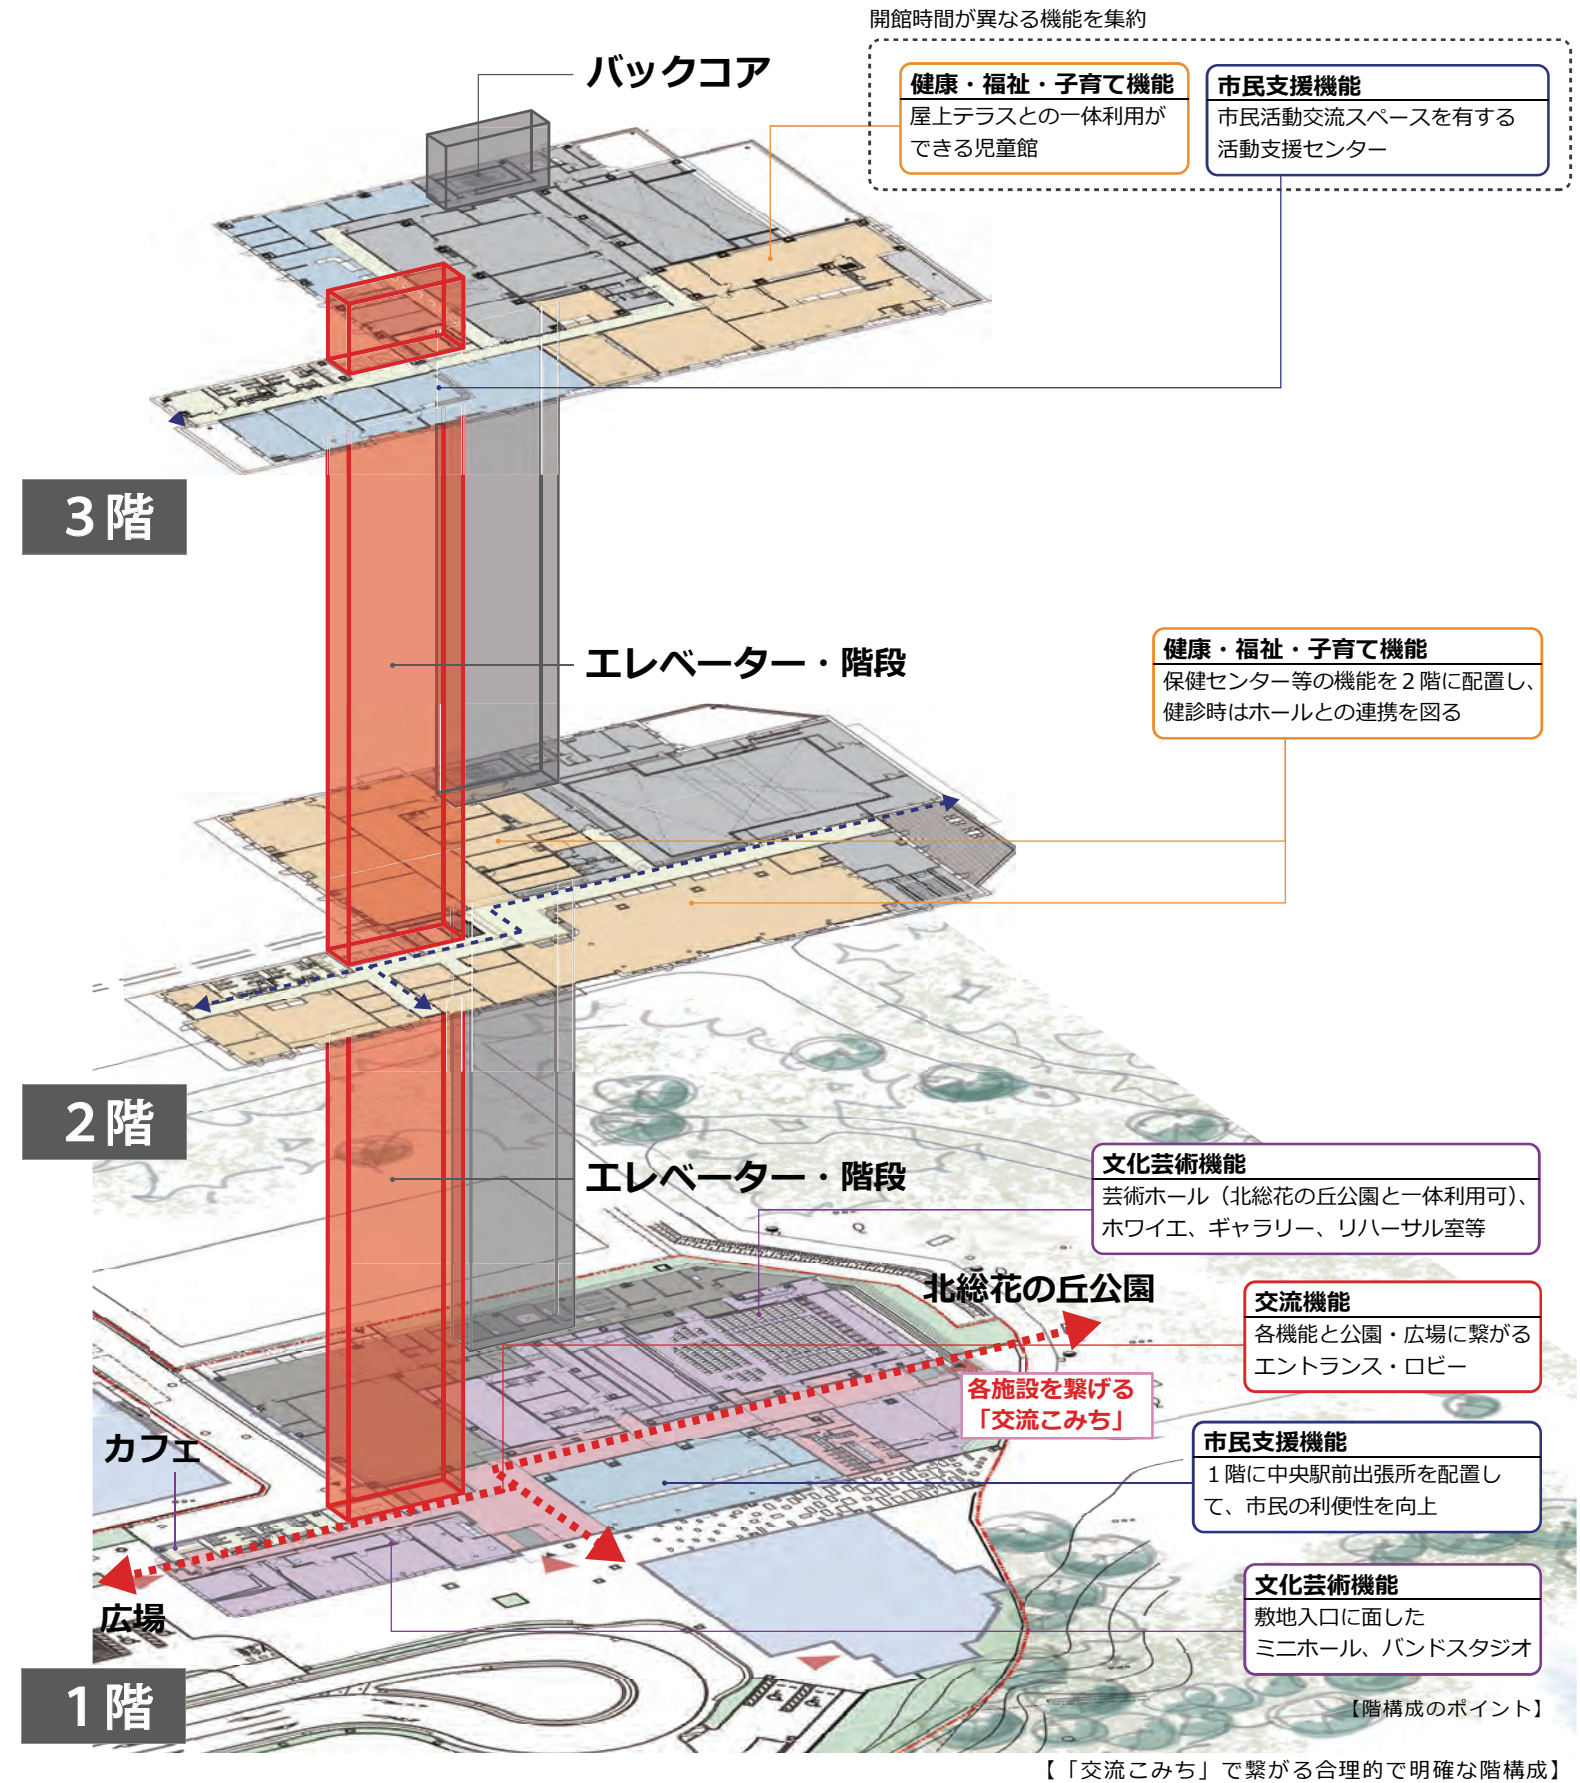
開館時間が異なる機能を集約

バックコア

健康・福祉・子育て機能
屋上テラスとの一体利用ができる児童館

市民支援機能
市民活動交流スペースを有する活動支援センター

3階

エレベーター・階段

健康・福祉・子育て機能
保健センター等の機能を２階に配置し、健診時はホールとの連携を図る

2階

エレベーター・階段

文化芸術機能
芸術ホール（北総花の丘公園と一体利用可）、ホワイエ、ギャラリー、リハーサル室等

北総花の丘公園

交流機能
各機能と公園・広場に繋がるエントランス・ロビー

各施設を繋げる「交流こみち」

カフェ

市民支援機能
１階に中央駅前出張所を配置して、市民の利便性を向上

文化芸術機能
敷地入口に面したミニホール、バンドスタジオ

広場

1階

【階構成のポイント】

【「交流こみち」で繋がる合理的で明確な階構成】